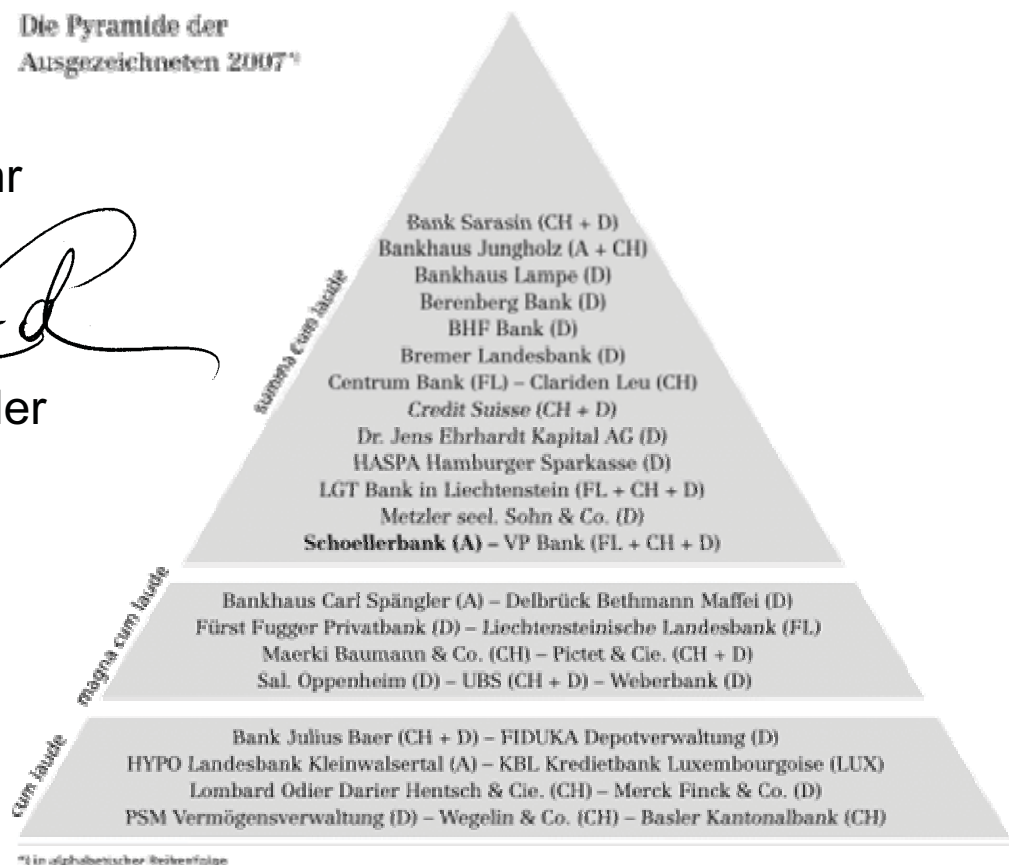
Die Pyramide der Ausgezeichneten 2007*

ar

ler

summa cum laude

Bank Sarasin (CH + D)
Bankhaus Jungholz (A + CH)
Bankhaus Lampe (D)
Berenberg Bank (D)
BHF Bank (D)
Bremer Landesbank (D)
Centrum Bank (FL) – Clariden Leu (CH)
Credit Suisse (CH + D)
Dr. Jens Ehrhardt Kapital AG (D)
HASPA Hamburger Sparkasse (D)
LGT Bank in Liechtenstein (FL + CH + D)
Metzler seel. Sohn & Co. (D)
**Schoellerbank (A)** – VP Bank (FL + CH + D)

magna cum laude

Bankhaus Carl Spängler (A) – Delbrück Bethmann Maffei (D)
Fürst Fugger Privatbank (D) – Liechtensteinische Landesbank (FL)
Maerki Baumann & Co. (CH) – Pictet & Cie. (CH + D)
Sal. Oppenheim (D) – UBS (CH + D) – Weberbank (D)

cum laude

Bank Julius Baer (CH + D) – FIDUKA Depotverwaltung (D)
HYPO Landesbank Kleinwalsertal (A) – KBL Kredietbank Luxembourgoise (LUX)
Lombard Odier Darier Hentsch & Cie. (CH) – Merck Finck & Co. (D)
PSM Vermögensverwaltung (D) – Wegelin & Co. (CH) – Basler Kantonalbank (CH)

*) in alphabetischer Reihenfolge